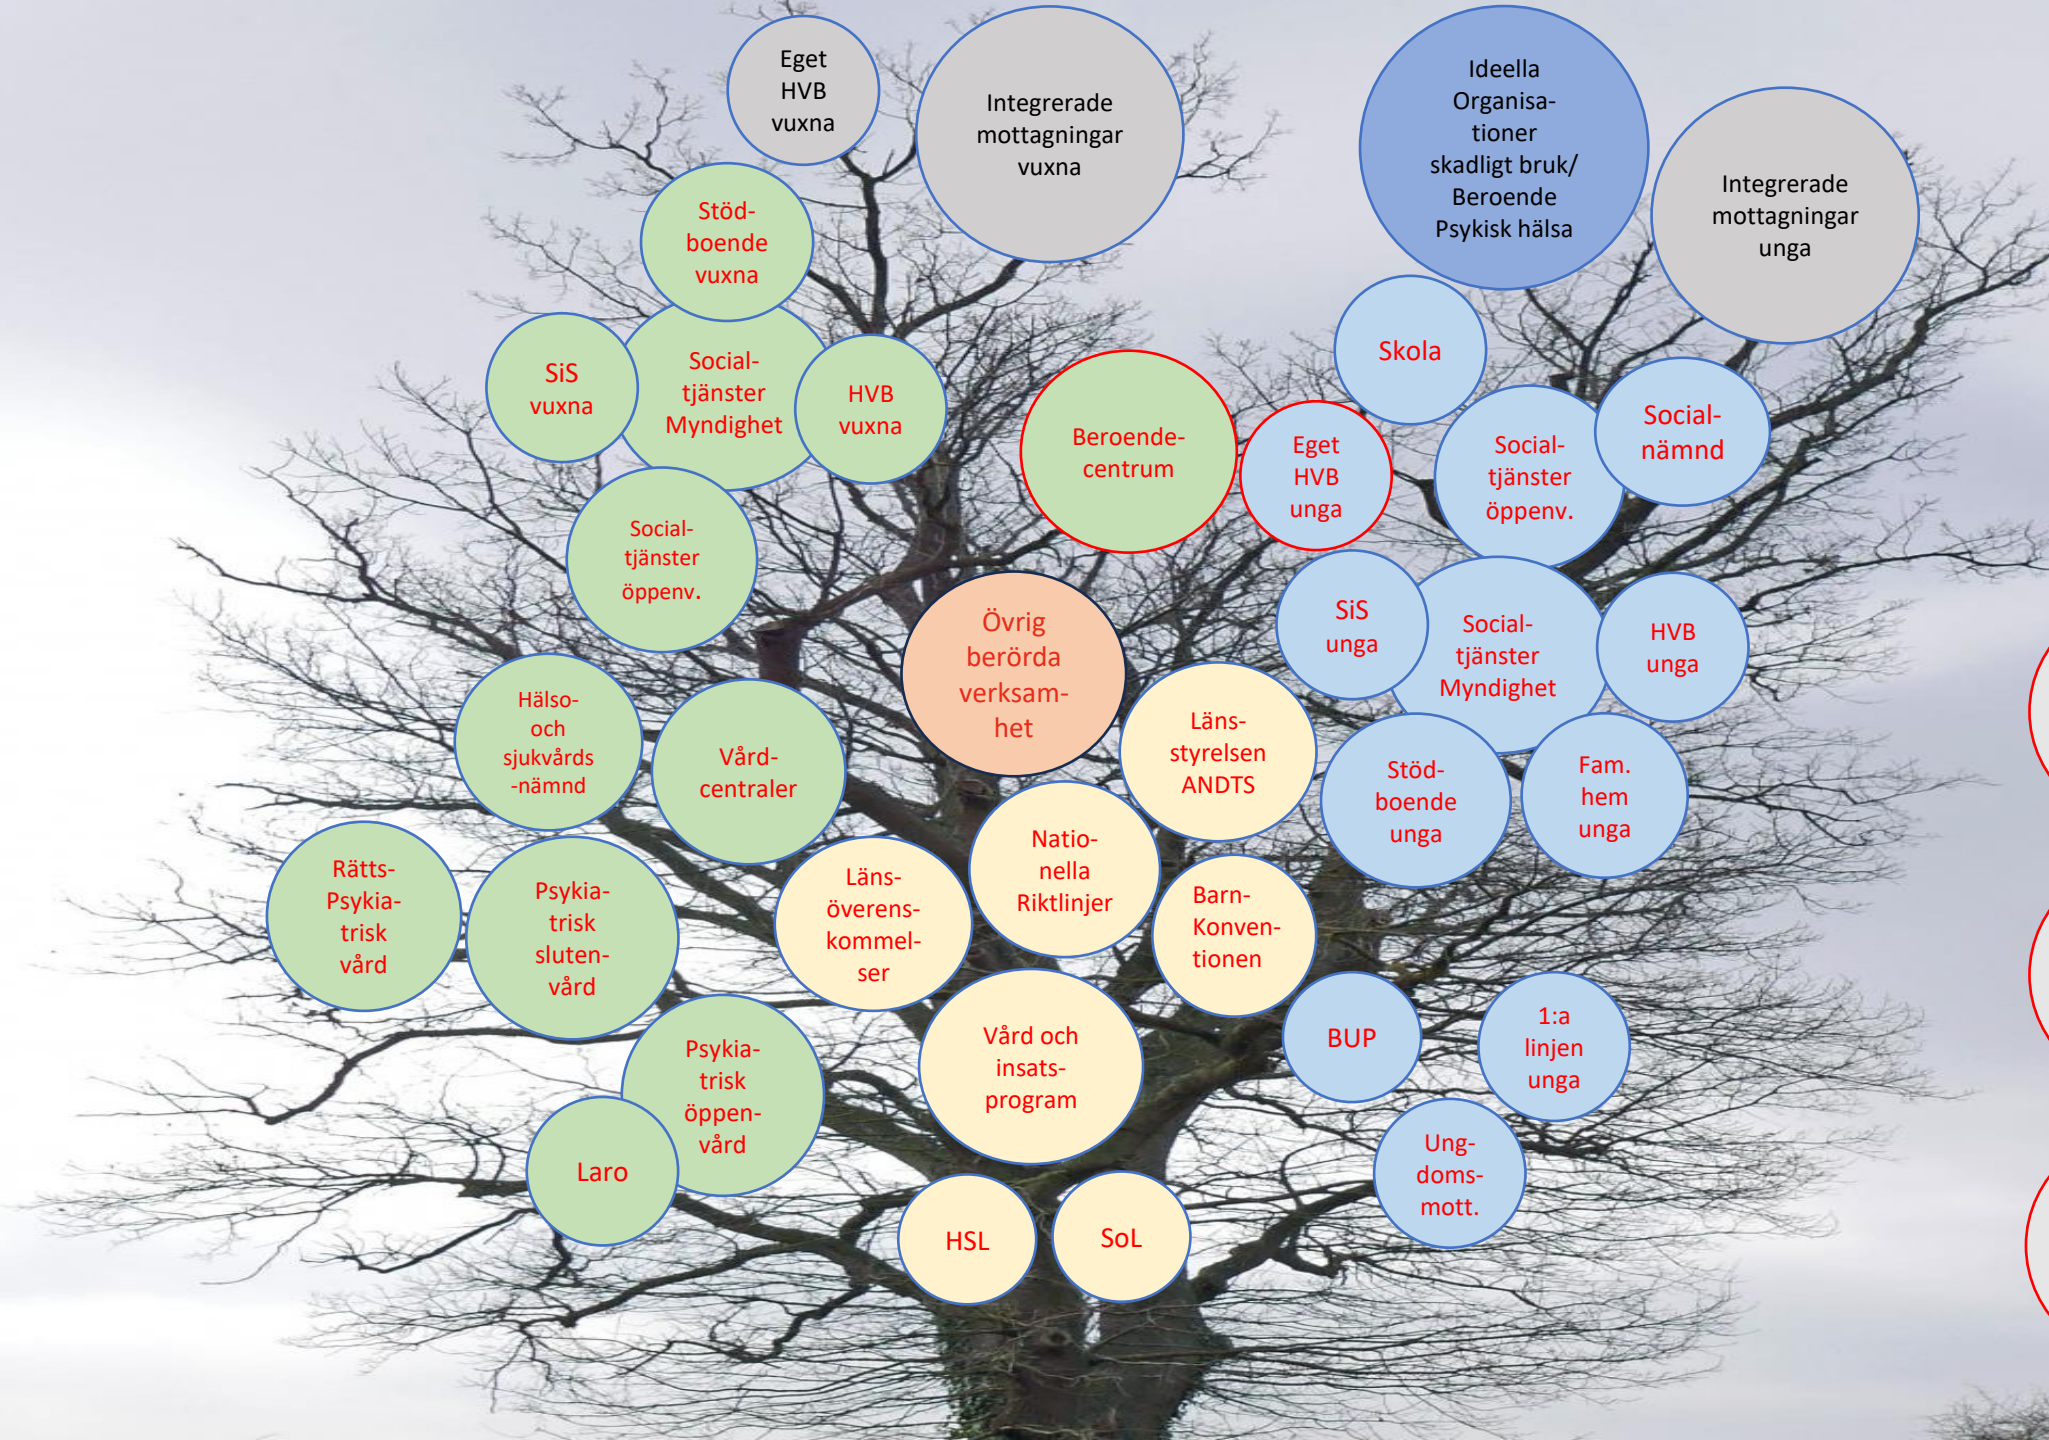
Eget HVB vuxna

Integrerade mottagningar vuxna

Ideella Organisationer skadligt bruk/ Beroende Psykisk hälsa

Integrerade mottagningar unga

Stödboende vuxna

SiS vuxna

Socialtjänster Myndighet

HVB vuxna

Beroendecentrum

Eget HVB unga

Skola

Socialtjänster öppenv.

Socialnämnd

Socialtjänster öppenv.

Övrig berörda verksamhet

SiS unga

Socialtjänster Myndighet

HVB unga

Hälso- och sjukvårds -nämnd

Vårdcentraler

Länsstyrelsen ANDTS

Stödboende unga

Fam. hem unga

Rätts-Psykiatrisk vård

Psykiatrisk slutenvård

Länsöverenskommelser

Nationella Riktlinjer

Barn-Konventionen

BUP

1:a linjen unga

Psykiatrisk öppenvård

Vård och insatsprogram

Laro

Ungdomsmott.

HSL

SoL